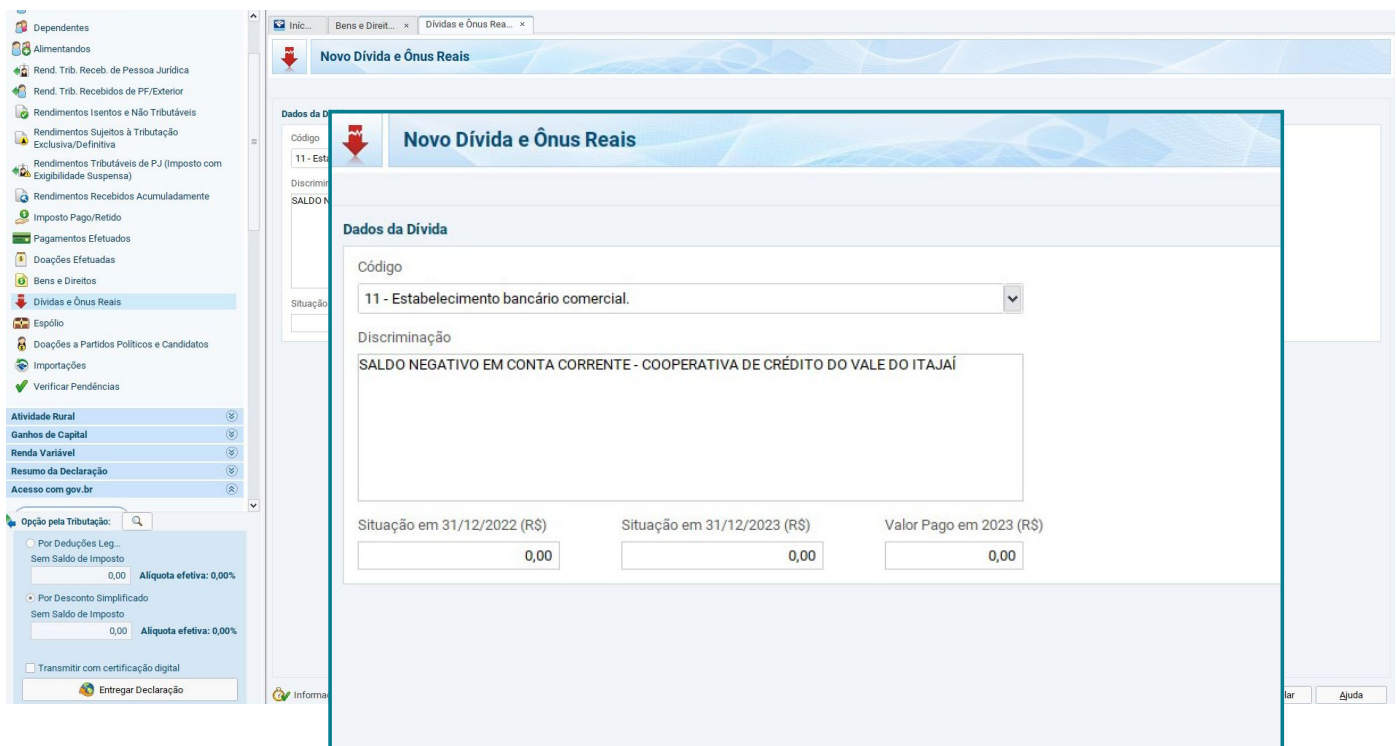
Dependentes
Alimentandos
Rend. Trib. Receb. de Pessoa Jurídica
Rend. Trib. Recebidos de PF/Exterior
Rendimentos Isentos e Não Tributáveis
Rendimentos Sujeitos à Tributação Exclusiva/Definitiva
Rendimentos Tributáveis de PJ (Imposto com Exigibilidade Suspensa)
Rendimentos Recebidos Acumuladamente
Imposto Pago/Retido
Pagamentos Efetuados
Doações Efetuadas
Bens e Direitos
Dívidas e Ônus Reais
Espólio
Doações a Partidos Políticos e Candidatos
Importações
Verificar Pendências
Atividade Rural
Ganhos de Capital
Renda Variável
Resumo da Declaração
Acesso com gov.br
Opção pela Tributação:
Por Deduções Leg...
Sem Saldo de Imposto
0,00 Alíquota efetiva: 0,00%
Por Desconto Simplificado
Sem Saldo de Imposto
0,00 Alíquota efetiva: 0,00%
Transmitir com certificação digital
Entregar Declaração

Iníc... Bens e Direit... × Dívidas e Ônus Rea... ×
Novo Dívida e Ônus Reais
Dados da D
Código
11 - Est
Discrimi
SALDO N
Situação
Informa
lar Ajuda

Novo Dívida e Ônus Reais
Dados da Dívida
Código
11 - Estabelecimento bancário comercial.
Discriminação
SALDO NEGATIVO EM CONTA CORRENTE - COOPERATIVA DE CRÉDITO DO VALE DO ITAJAÍ
Situação em 31/12/2022 (R$)
0,00
Situação em 31/12/2023 (R$)
0,00
Valor Pago em 2023 (R$)
0,00